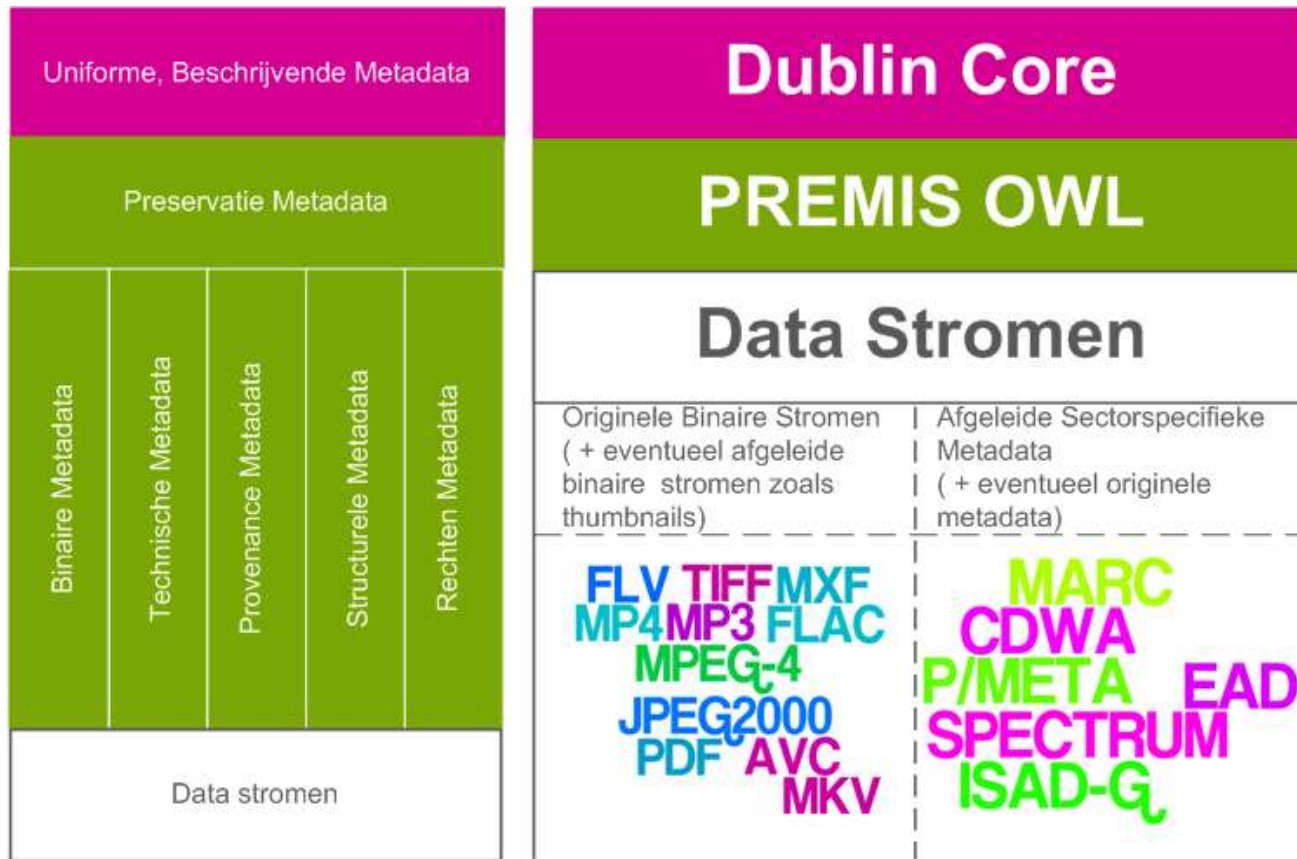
Uniforme, Beschrijvende Metadata

Preservatie Metadata

Binaire Metadata

Technische Metadata

Provenance Metadata

Structurele Metadata

Rechten Metadata

Data stromen

Dublin Core

PREMIS OWL

Data Stromen

Originele Binaire Stromen ( + eventueel afgeleide binaire stromen zoals thumbnails)

Afgeleide Sectorspecifieke Metadata ( + eventueel originele metadata)

FLV TIFF MXF MP4 MP3 FLAC MPEG-4 JPEG2000 PDF AVC MKV

MARC CDWA P/META EAD SPECTRUM ISAD-G